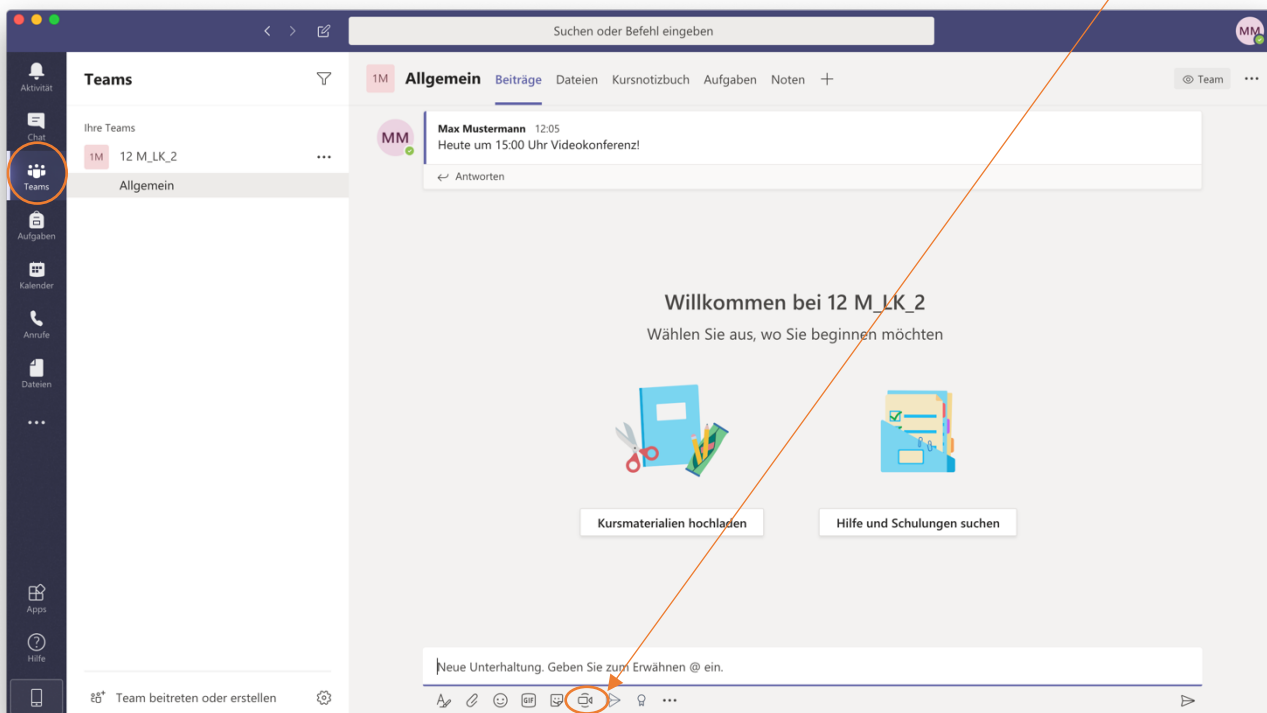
Suchen oder Befehl eingeben

MM

Aktivität
Chat
Teams
Aufgaben
Kalender
Anrufe
Dateien
...
Apps
Hilfe

Teams

Ihre Teams

1M 12 M_LK_2 ...

Allgemein

Team beitreten oder erstellen

1M Allgemein Beiträge Dateien Kursnotizbuch Aufgaben Noten +

Team ...

MM Max Mustermann 12:05
Heute um 15:00 Uhr Videokonferenz!

Antworten

Willkommen bei 12 M_LK_2

Wählen Sie aus, wo Sie beginnen möchten

Kursmaterialien hochladen

Hilfe und Schulungen suchen

Neue Unterhaltung. Geben Sie zum Erwähnen @ ein.

GIF
...